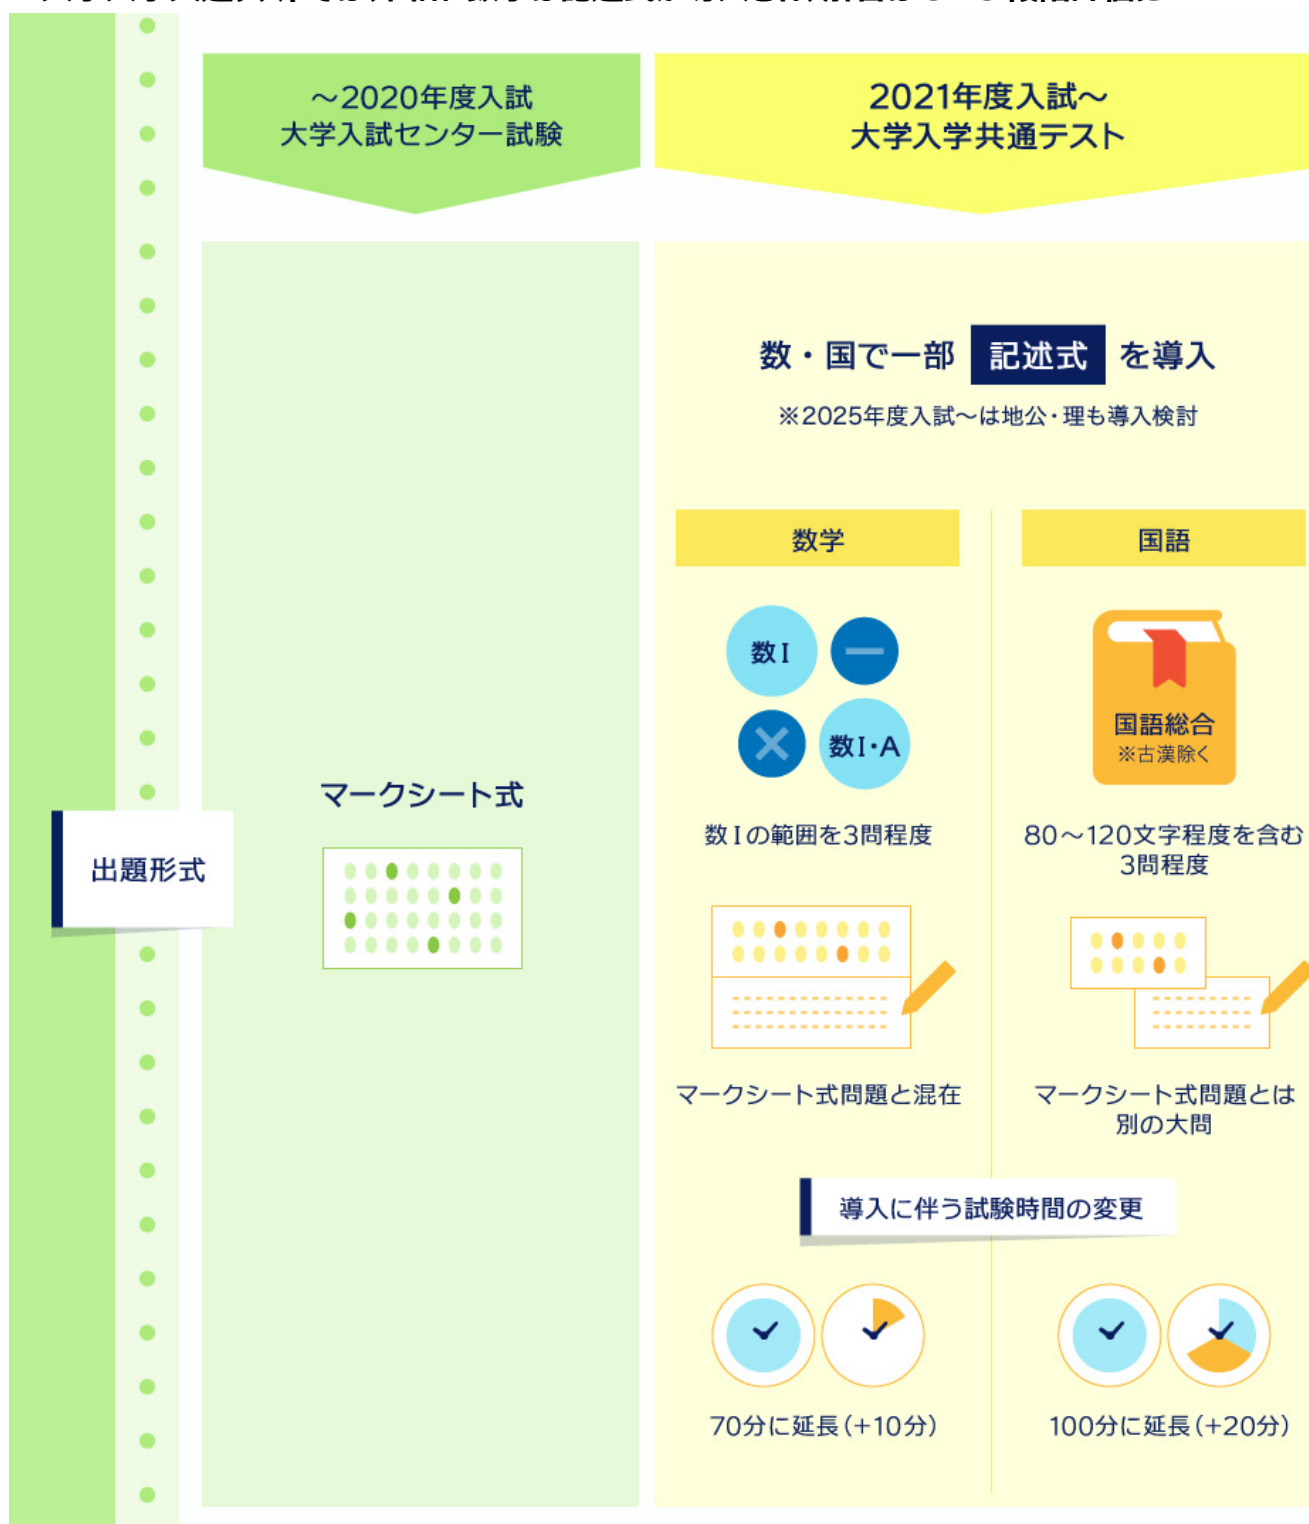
~2020年度入試
大学入試センター試験

2021年度入試~
大学入学共通テスト

出題形式

マークシート式

数・国で一部 記述式 を導入

※2025年度入試~は地公・理も導入検討

数学

国語

数Ⅰ

数Ⅰ・A

国語総合
※古漢除く

数Ⅰの範囲を3問程度

80~120文字程度を含む3問程度

マークシート式問題と混在

マークシート式問題とは別の大問

導入に伴う試験時間の変更

70分に延長(+10分)

100分に延長(+20分)